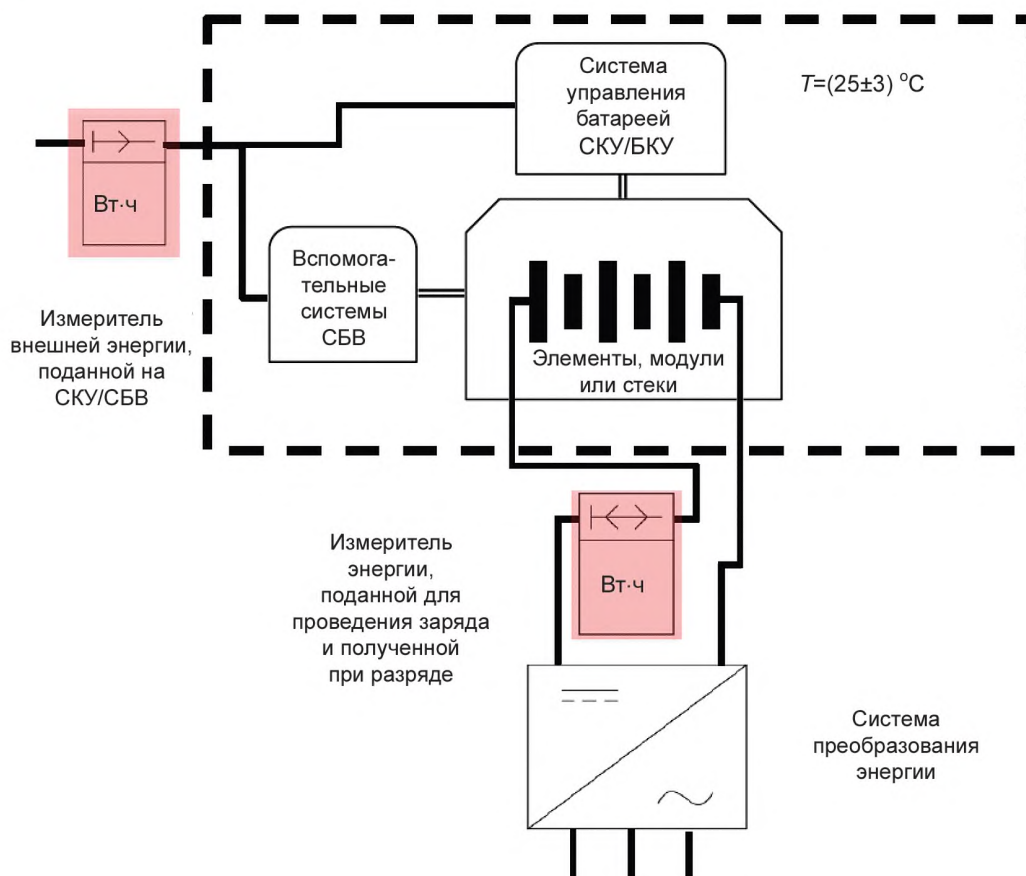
Система управления батареей СКУ/БКУ

$T$=(25±3) °С

Вт·ч

Вспомогательные системы СБВ

Измеритель внешней энергии, поданной на СКУ/СБВ

Элементы, модули или стеки

Измеритель энергии, поданной для проведения заряда и полученной при разряде

Вт·ч

Система преобразования энергии